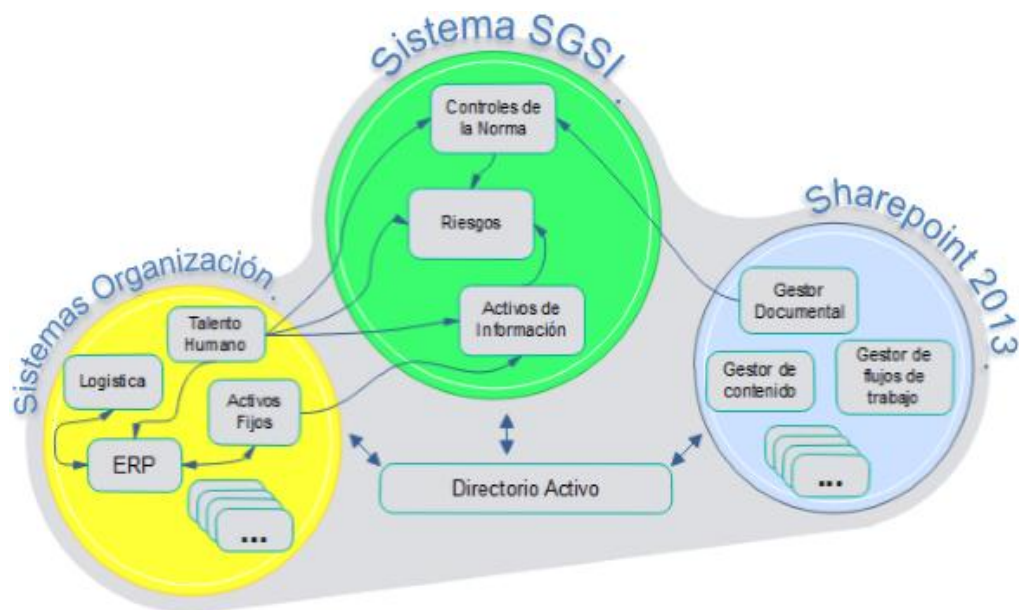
Sistema SGSI

Controles de la Norma

Riesgos

Activos de Información

Sistemas Organización

Talento Humano

Logistica

Activos Fijos

ERP

...

Directorio Activo

Sharepoint 2013

Gestor Documental

Gestor de contenido

Gestor de flujos de trabajo

...